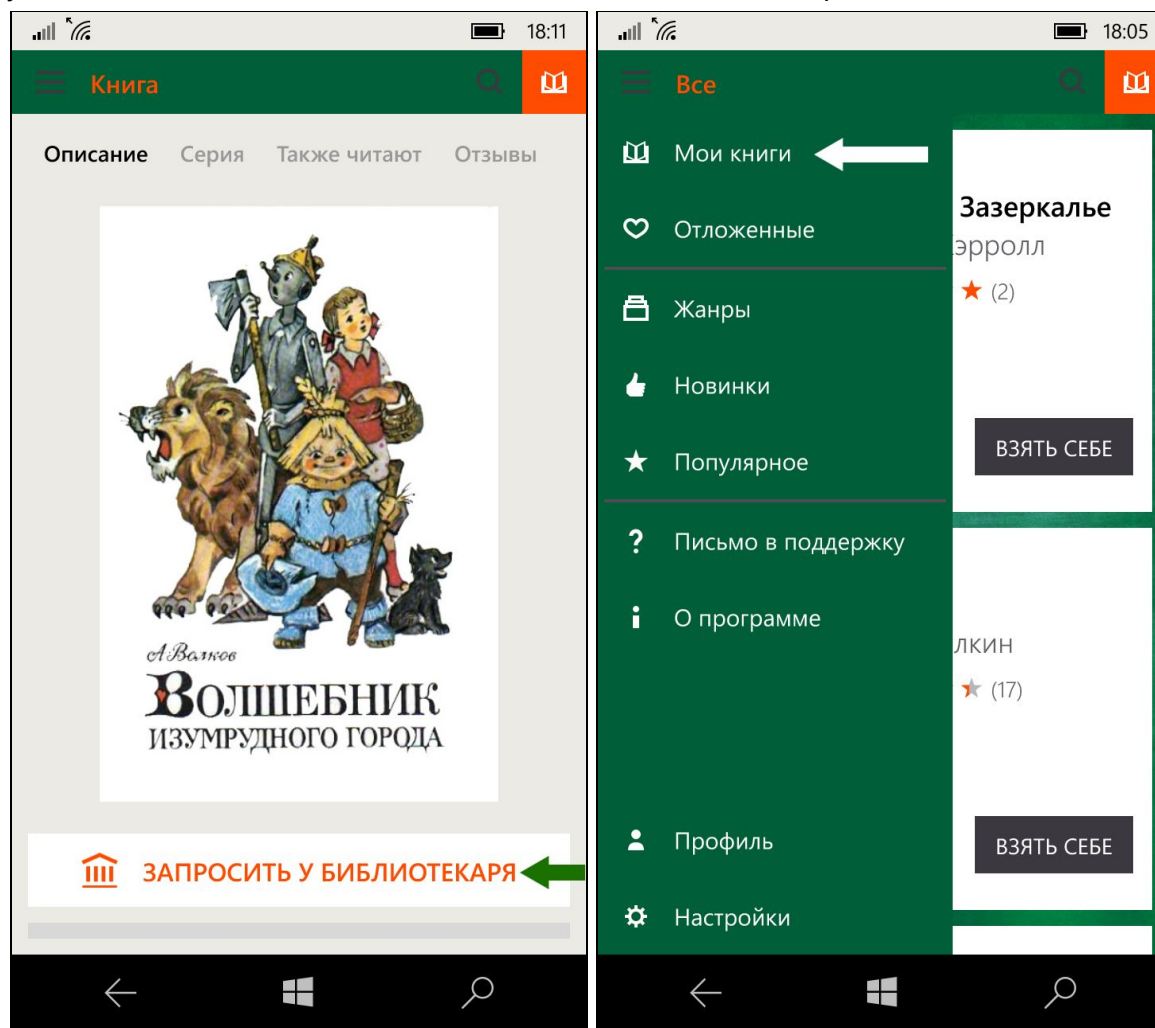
18:11

Книга

Описание Серия Также читают Отзывы

А.Волков
ВОЛШЕБНИК
ИЗУМРУДНОГО ГОРОДА

ЗАПРОСИТЬ У БИБЛИОТЕКАРЯ

18:05

Все

Мои книги

Отложенные

Жанры

Новинки

Популярное

Письмо в поддержку

О программе

Профиль

Настройки

Зазеркалье
эрролл
(2)

ВЗЯТЬ СЕБЕ

лкин
(17)

ВЗЯТЬ СЕБЕ